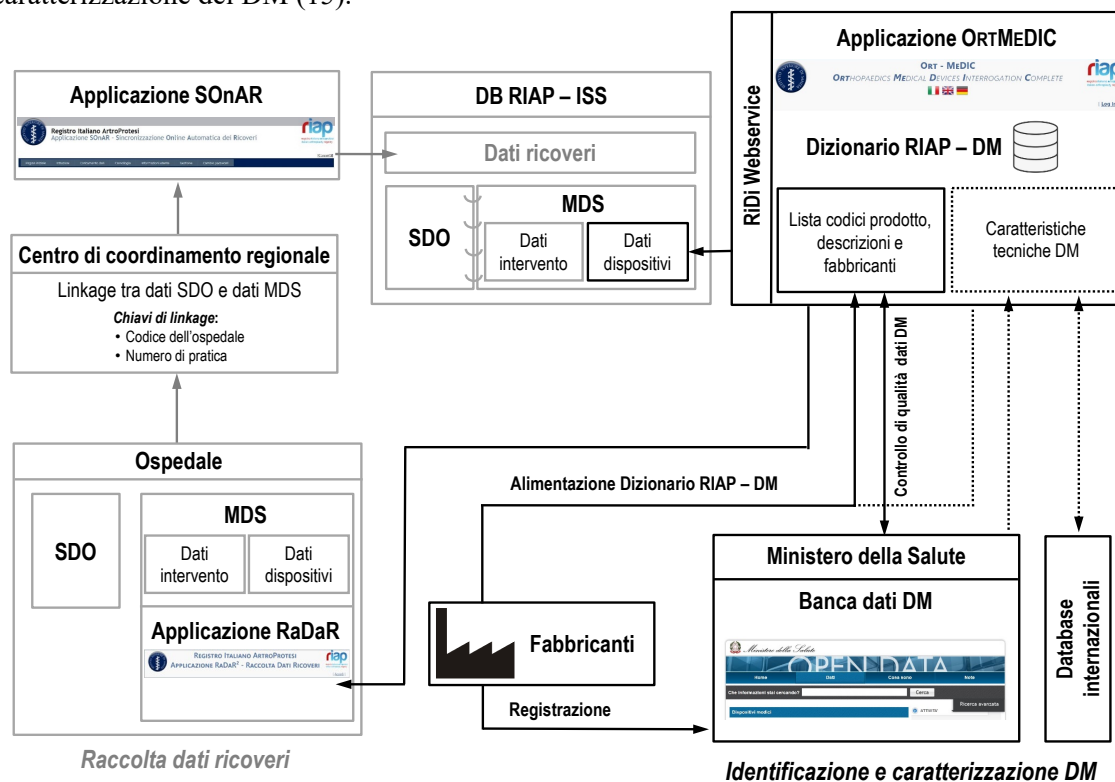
caratterizzazione dei DM (15).

Applicazione SOnAR

Registro Italiano ArtroProtesi
Applicazione SOnAR - Sincronizzazione Online Automatica dei Ricoveri

riap

DB RIAP – ISS

Dati ricoveri

SDO

MDS

Dati intervento

Dati dispositivi

Centro di coordinamento regionale

Linkage tra dati SDO e dati MDS

Chiavi di linkage:
• Codice dell'ospedale
• Numero di pratica

RiDi Webservice

Applicazione ORTMEDIC

ORT - MEDIC
ORTHOPAEDICS MEDICAL DEVICES INTERROGATION COMPLETE

riap

Dizionario RIAP – DM

Lista codici prodotto, descrizioni e fabbricanti

Caratteristiche tecniche DM

Controllo di qualità dati DM

Alimentazione Dizionario RIAP – DM

Ospedale

SDO

MDS

Dati intervento

Dati dispositivi

Applicazione RaDaR

REGISTRO ITALIANO ARTROPROTESI
APPLICAZIONE RADAR² - RACCOLTA DATI RICOVERI

riap

Fabbricanti

Registrazione

Ministero della Salute

Banca dati DM

Ministero della Salute

OPEN DATA

Home Dati Cosa sono Note

Che informazioni stai cercando? Cerca

Ricerca avanzata

Dispositivi medici

Database internazionali

Raccolta dati ricoveri

Identificazione e caratterizzazione DM